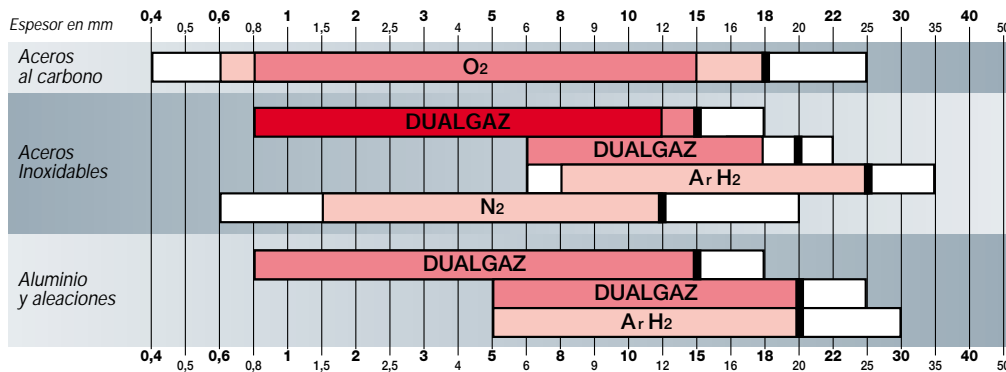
Espesor en mm 0,4 0,5 0,6 0,8 1 1,5 2 2,5 3 4 5 6 8 9 10 12 15 16 18 20 22 25 30 35 40 50

Aceros al carbono
$O_2$

Aceros Inoxidables
DUALGAZ
DUALGAZ
Ar $H_2$
$N_2$

Aluminio y aleaciones
DUALGAZ
DUALGAZ
Ar $H_2$

0,4 0,5 0,6 0,8 1 1,5 2 2,5 3 4 5 6 8 9 10 12 15 16 18 20 22 25 30 35 40 50